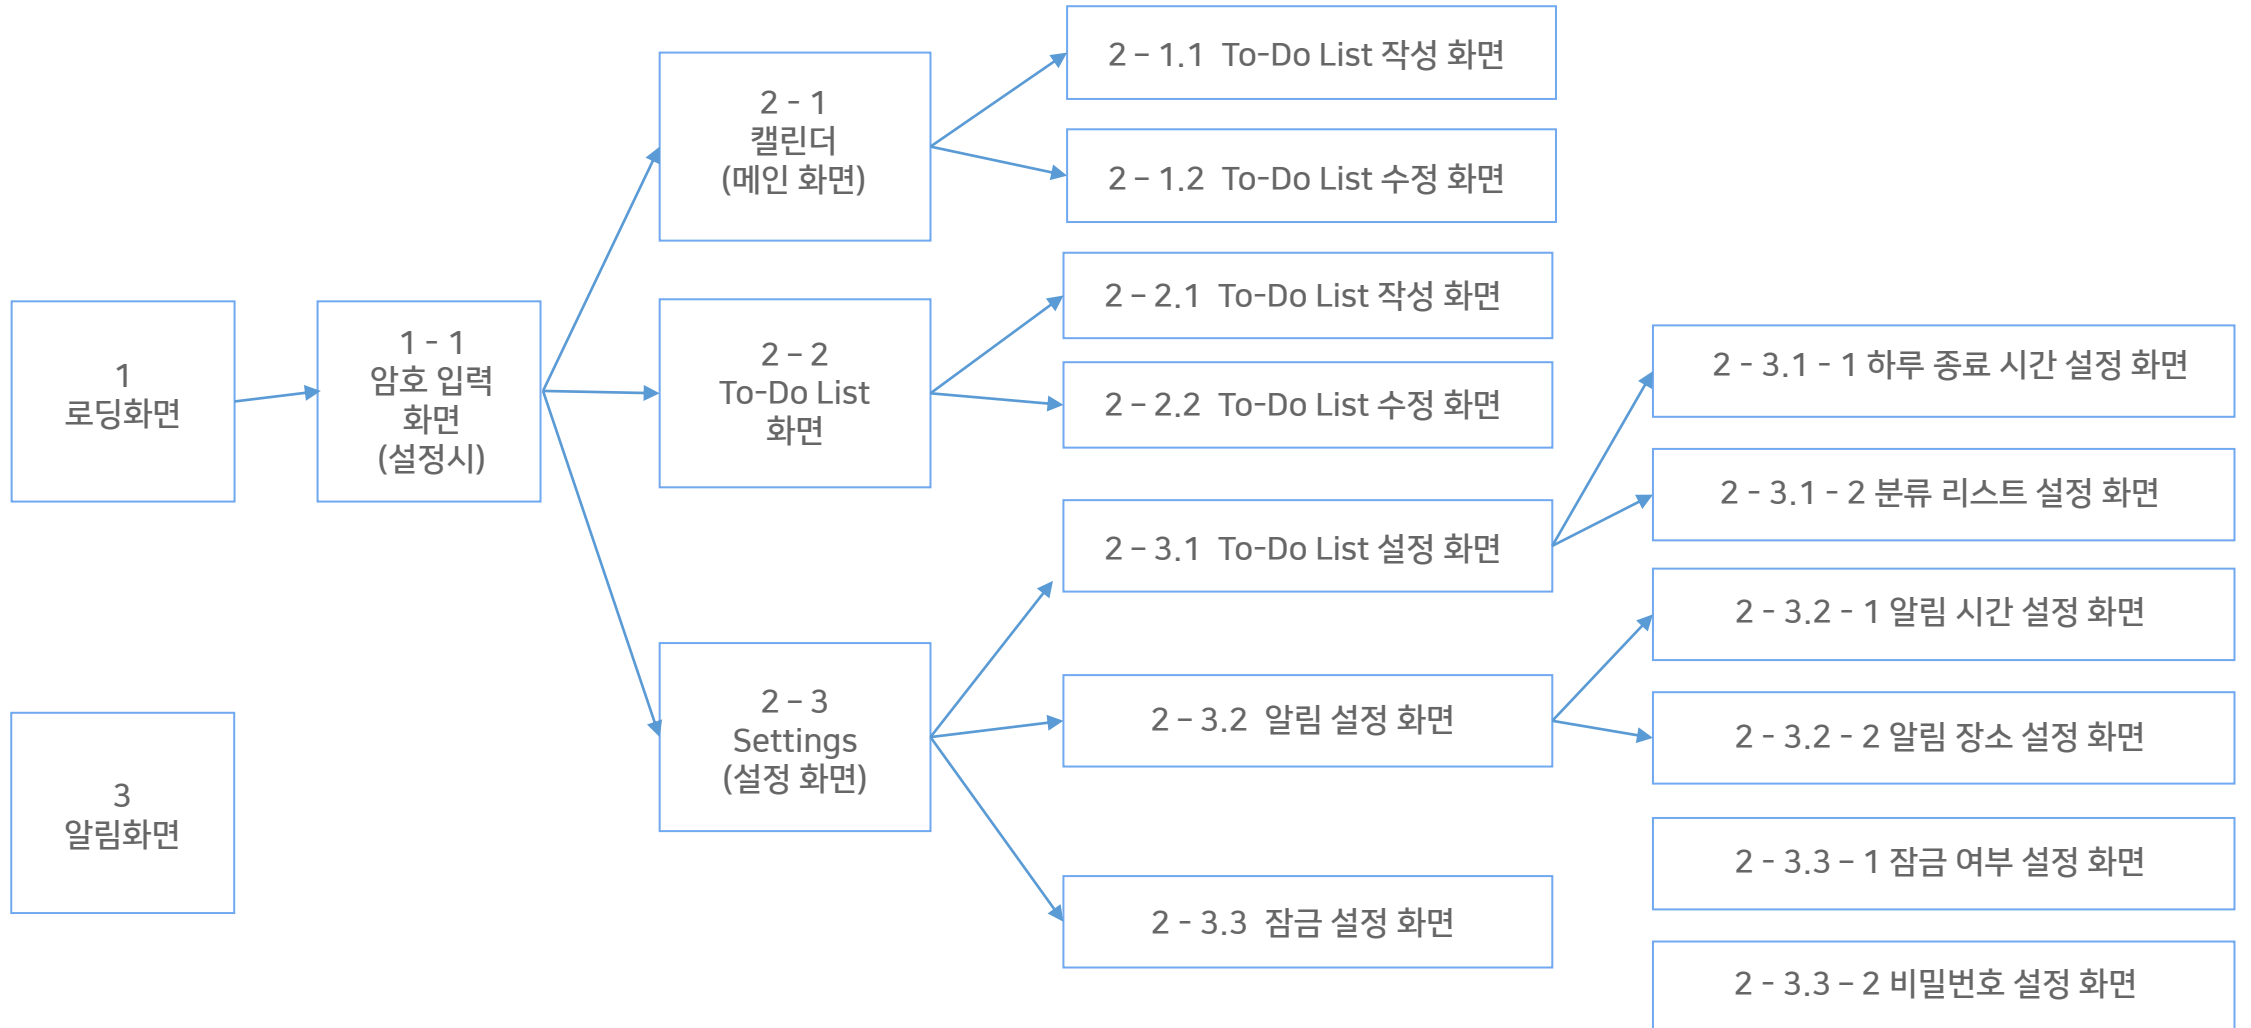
1
로딩화면

1 - 1
암호 입력
화면
(설정시)

2 - 1
캘린더
(메인 화면)

2 - 2
To-Do List
화면

2 - 3
Settings
(설정 화면)

2 - 1.1 To-Do List 작성 화면

2 - 1.2 To-Do List 수정 화면

2 - 2.1 To-Do List 작성 화면

2 - 2.2 To-Do List 수정 화면

2 - 3.1 To-Do List 설정 화면

2 - 3.2 알림 설정 화면

2 - 3.3 잠금 설정 화면

2 - 3.1 - 1 하루 종료 시간 설정 화면

2 - 3.1 - 2 분류 리스트 설정 화면

2 - 3.2 - 1 알림 시간 설정 화면

2 - 3.2 - 2 알림 장소 설정 화면

2 - 3.3 - 1 잠금 여부 설정 화면

2 - 3.3 - 2 비밀번호 설정 화면

3
알림화면